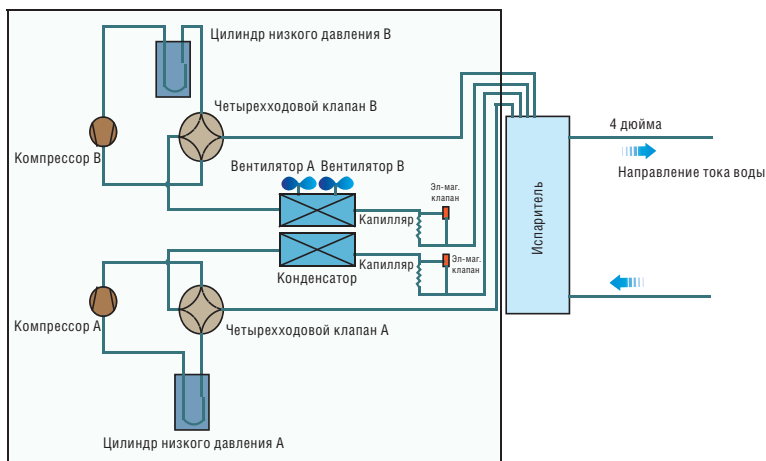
Цилиндр низкого давления В

Четырехходовой клапан В

Компрессор В

Вентилятор А Вентилятор В

Эл-маг. клапан

Капилляр

Капилляр

Эл-маг. клапан

Конденсатор

Компрессор А

Четырехходовой клапан А

Цилиндр низкого давления А

Испаритель

4 дюйма

Направление тока воды